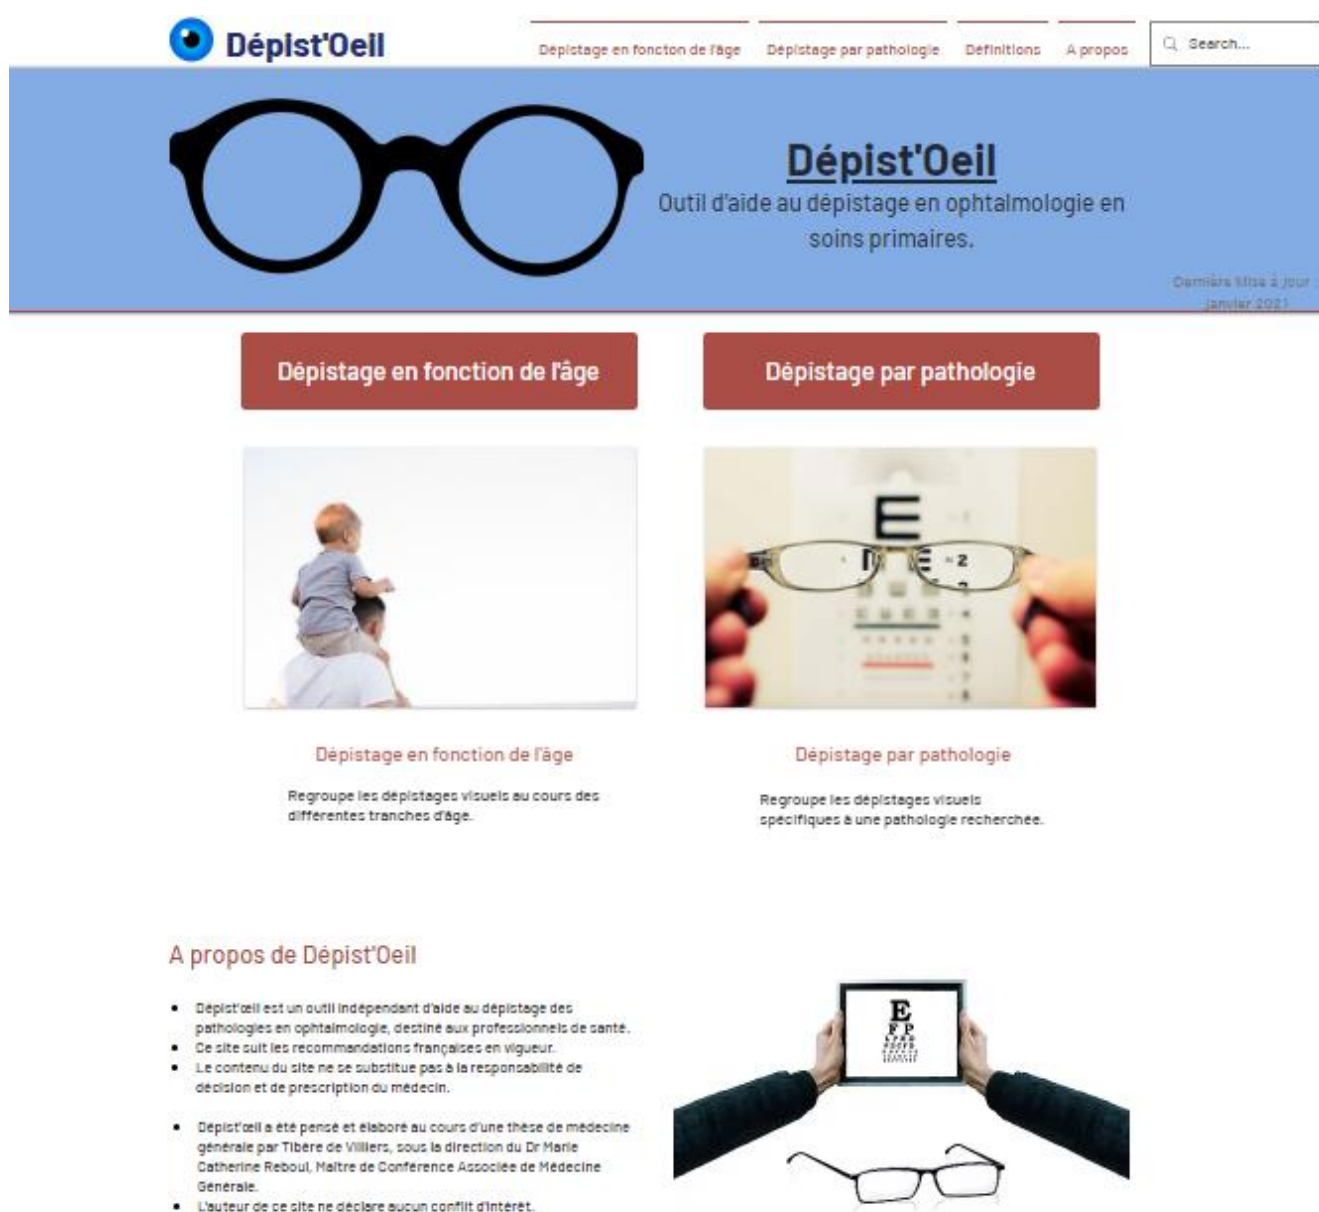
Dépist'Oeil

Dépistage en foncton de l'âge | Dépistage par pathologie | Définitions | A propos | Search...

Dépist'Oeil

Outil d'aide au dépistage en ophtalmologie en soins primaires.

Dernière Mise à jour : Janvier 2021

Dépistage en fonction de l'âge

Dépistage par pathologie

E

Dépistage en fonction de l'âge

Regroupe les dépistages visuels au cours des différentes tranches d'âge.

Dépistage par pathologie

Regroupe les dépistages visuels spécifiques à une pathologie recherchée.

A propos de Dépist'Oeil

- Dépist'œil est un outil indépendant d'aide au dépistage des pathologies en ophtalmologie, destiné aux professionnels de santé.
- Ce site suit les recommandations françaises en vigueur.
- Le contenu du site ne se substitue pas à la responsabilité de décision et de prescription du médecin.

- Dépist'œil a été pensé et élaboré au cours d'une thèse de médecine générale par Tibère de Villiers, sous la direction du Dr Marie Catherine Reboul, Maître de Conférence Associée de Médecine Générale.
- L'auteur de ce site ne déclare aucun conflit d'intérêt.

E
F P